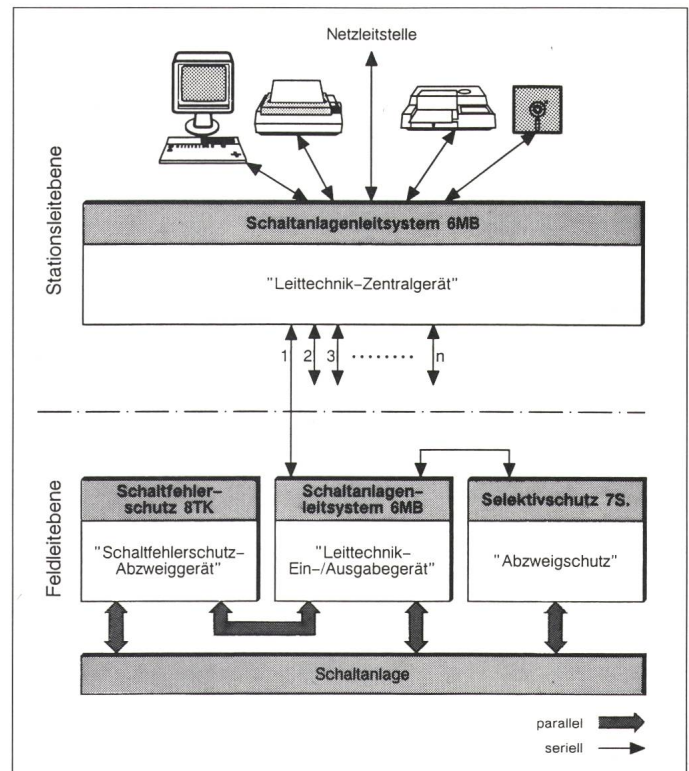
Netzleitstelle

Stationsleitebene

Schaltanlagenleitsystem 6MB

"Leittechnik-Zentralgerät"

1 2 3 ....... n

Feldleitebene

Schaltfehlerschutz 8TK

"Schaltfehlerschutz-Abzweiggerät"

Schaltanlagenleitsystem 6MB

"Leittechnik-Ein-/Ausgabegerät"

Selektivschutz 7S.

"Abzweigschutz"

Schaltanlage

parallel

seriell